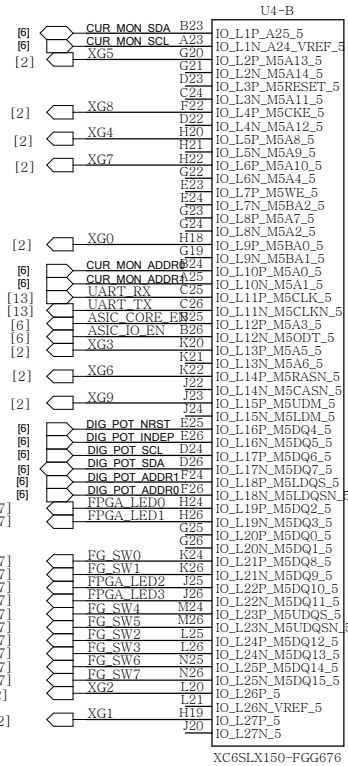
U4-B

[6] CUR_MON_SDA B23 IO_L1P_A25_5
[6] CUR_MON_SCL A23 IO_L1N_A24_VREF_5
[2] XG5 G20 IO_L2P_M5A13_5
G21 IO_L2N_M5A14_5
D23 IO_L3P_M5RESET_5
C24 IO_L3N_M5A11_5
[2] XG8 F22 IO_L4P_M5CKE_5
D22 IO_L4N_M5A12_5
[2] XG4 H20 IO_L5P_M5A8_5
H21 IO_L5N_M5A9_5
[2] XG7 H22 IO_L6P_M5A10_5
G22 IO_L6N_M5A4_5
E23 IO_L7P_M5WE_5
E24 IO_L7N_M5BA2_5
G23 IO_L8P_M5A7_5
G24 IO_L8N_M5A2_5
[2] XG0 H18 IO_L9P_M5BA0_5
G19 IO_L9N_M5BA1_5
[6] CUR_MON_ADDR0 B24 IO_L10P_M5A0_5
[6] CUR_MON_ADDR1 A25 IO_L10N_M5A1_5
[13] UART_RX C25 IO_L11P_M5CLK_5
[13] UART_TX C26 IO_L11N_M5CLKN_5
[6] ASIC_CORE_EN B25 IO_L12P_M5A3_5
[6] ASIC_IO_EN B26 IO_L12N_M5ODT_5
[2] XG3 K20 IO_L13P_M5A5_5
K21 IO_L13N_M5A6_5
[2] XG6 K22 IO_L14P_M5RASN_5
J22 IO_L14N_M5CASN_5
[2] XG9 J23 IO_L15P_M5UDM_5
J24 IO_L15N_M5LDM_5
[6] DIG_POT_NRST E25 IO_L16P_M5DQ4_5
[6] DIG_POT_INDEP E26 IO_L16N_M5DQ5_5
[6] DIG_POT_SCL D24 IO_L17P_M5DQ6_5
[6] DIG_POT_SDA D26 IO_L17N_M5DQ7_5
[6] DIG_POT_ADDR1 F24 IO_L18P_M5LDQS_5
[6] DIG_POT_ADDR0 F26 IO_L18N_M5LDQSN_5
7] FPGA_LED0 H24 IO_L19P_M5DQ2_5
7] FPGA_LED1 H26 IO_L19N_M5DQ3_5
G25 IO_L20P_M5DQ0_5
G26 IO_L20N_M5DQ1_5
7] FG_SW0 K24 IO_L21P_M5DQ8_5
7] FG_SW1 K26 IO_L21N_M5DQ9_5
7] FPGA_LED2 J25 IO_L22P_M5DQ10_5
7] FPGA_LED3 J26 IO_L22N_M5DQ11_5
7] FG_SW4 M24 IO_L23P_M5UDQS_5
7] FG_SW5 M26 IO_L23N_M5UDQSN_5
7] FG_SW2 L25 IO_L24P_M5DQ12_5
7] FG_SW3 L26 IO_L24N_M5DQ13_5
7] FG_SW6 N25 IO_L25P_M5DQ14_5
7] FG_SW7 N26 IO_L25N_M5DQ15_5
2] XG2 L20 IO_L26P_5
L21 IO_L26N_VREF_5
2] XG1 H19 IO_L27P_5
J20 IO_L27N_5

XC6SLX150-FGG676